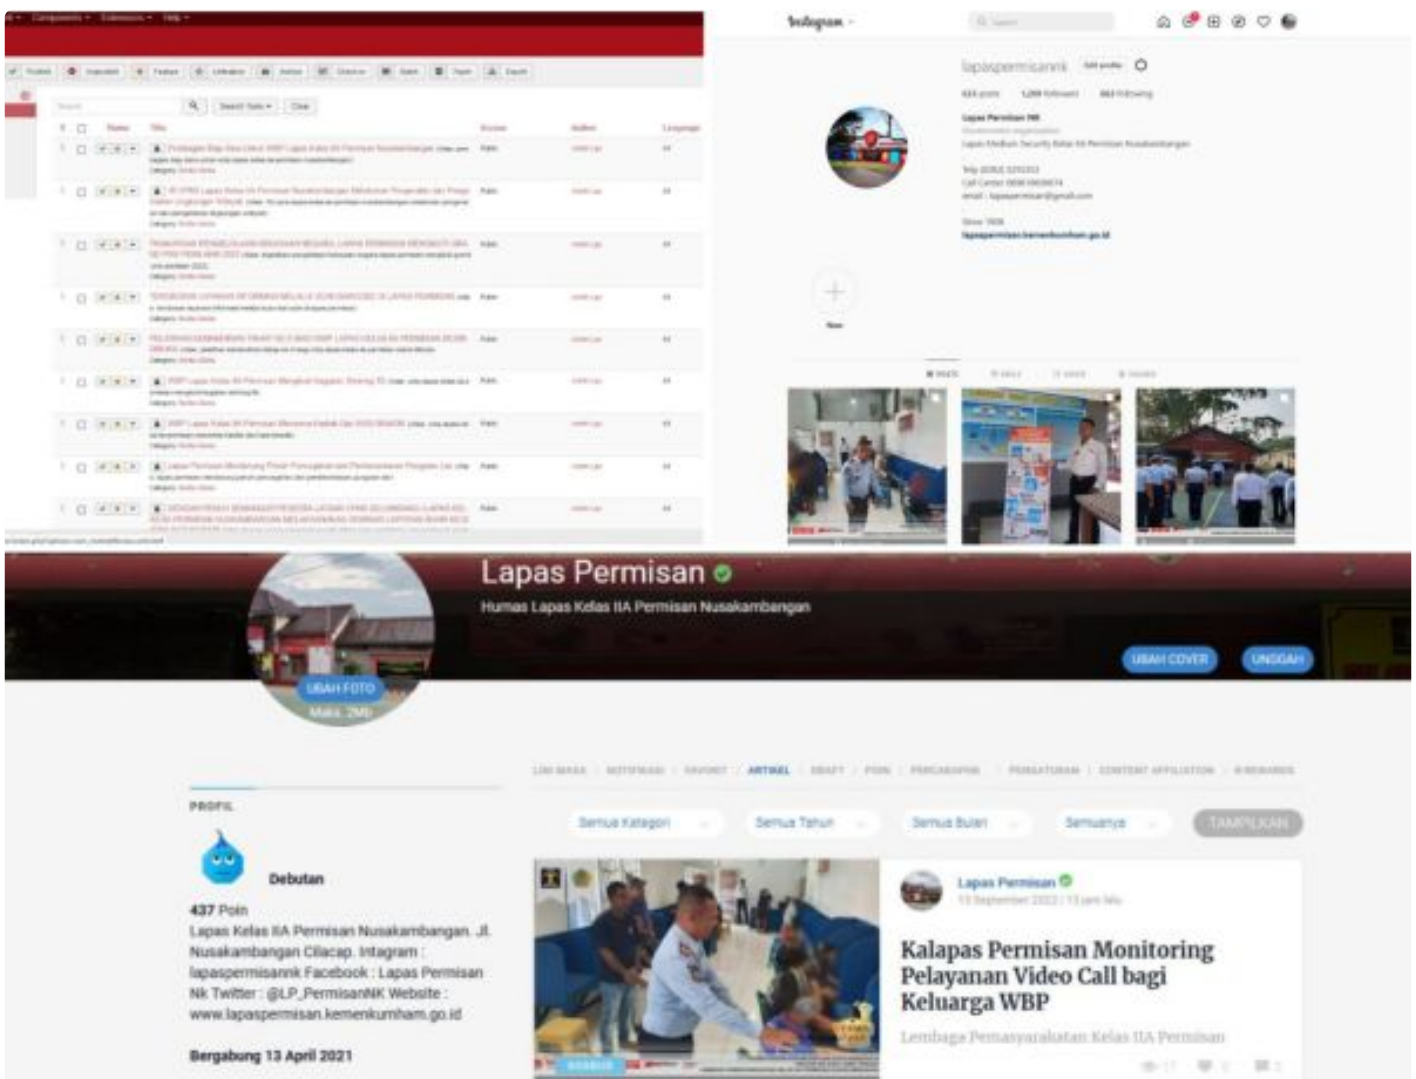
Instagram

lapaspermisannk

Lapas Permisan

Humas Lapas Kelas IIA Permisan Nusakambangan

UBAH COVER

UNGGAH

UBAH FOTO

Maks. 2MB

ARTIKEL

PROFIL

Debutan

437 Poin

Lapas Kelas IIA Permisan Nusakambangan. Jl. Nusakambangan Cilacap. Intagram : lapaspermisannk Facebook : Lapas Permisan Nk Twitter : @LP_PermisanNK Website : www.lapaspermisan.kemenkumham.go.id

Bergabung 13 April 2021

Semua Kategori

Semua Tahun

Semua Bulan

Semuanya

TAMPILKAN

Lapas Permisan

Kalapas Permisan Monitoring Pelayanan Video Call bagi Keluarga WBP

Lembaga Pemasyarakatan Kelas IIA Permisan